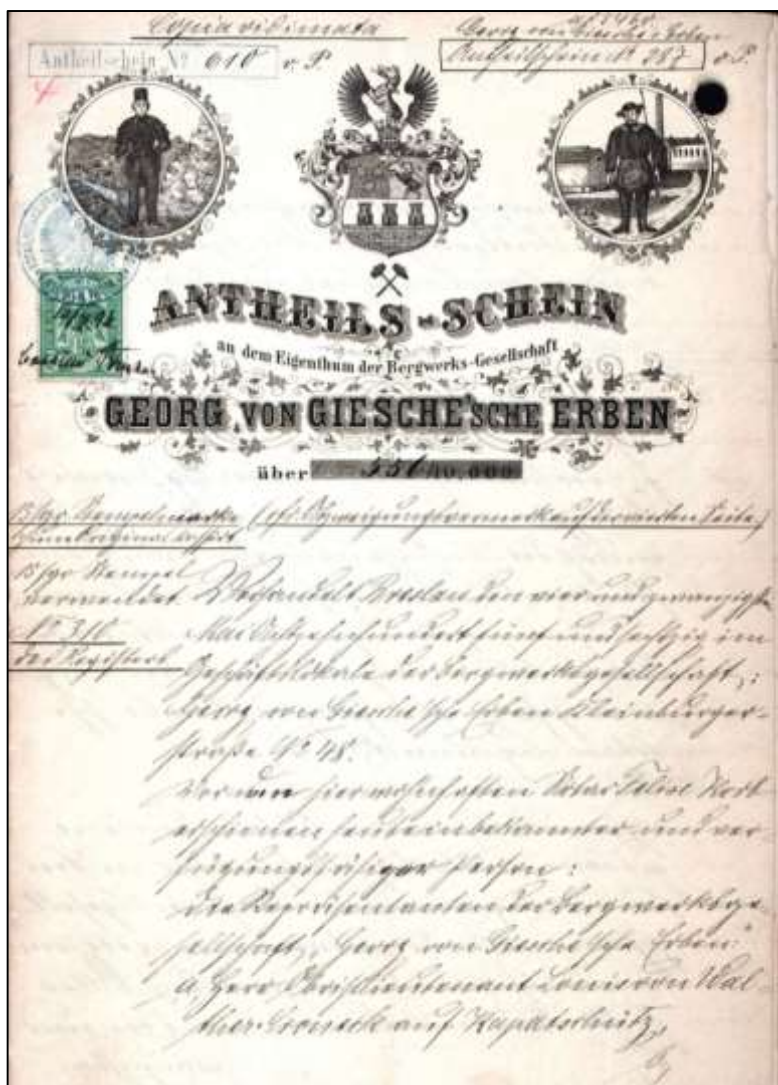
Copia vidimata

Antheil-schein № 610 v. P.

Georg von Giesche's Erben
Antheilschein № 287 v. P.

ANTHEILS-SCHEIN
an dem Eigenthum der Bergwerks-Gesellschaft
GEORG VON GIESCHE'SCHE ERBEN
über 331 ho. 000

15 gr Stempelmarke (s. Bemerkung auf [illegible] Seite) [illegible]

15 gr Stempel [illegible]
№ 310
des Registers

Geschehen Breslau den vier und zwanzigsten Mai Achtzehnhundert fünf und sechzig im Geschäftslokale der Bergwerksgesellschaft: Georg von Giesche'sche Erben Albrechtsstraße № 48.

Vor uns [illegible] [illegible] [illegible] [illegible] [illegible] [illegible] und verfügungsfähigen Personen:
die Repräsentanten der Bergwerksgesellschaft, Georg von Giesche'sche Erben:
a, Herr Oberstlieutenant Louis von Wal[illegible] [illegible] auf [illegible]